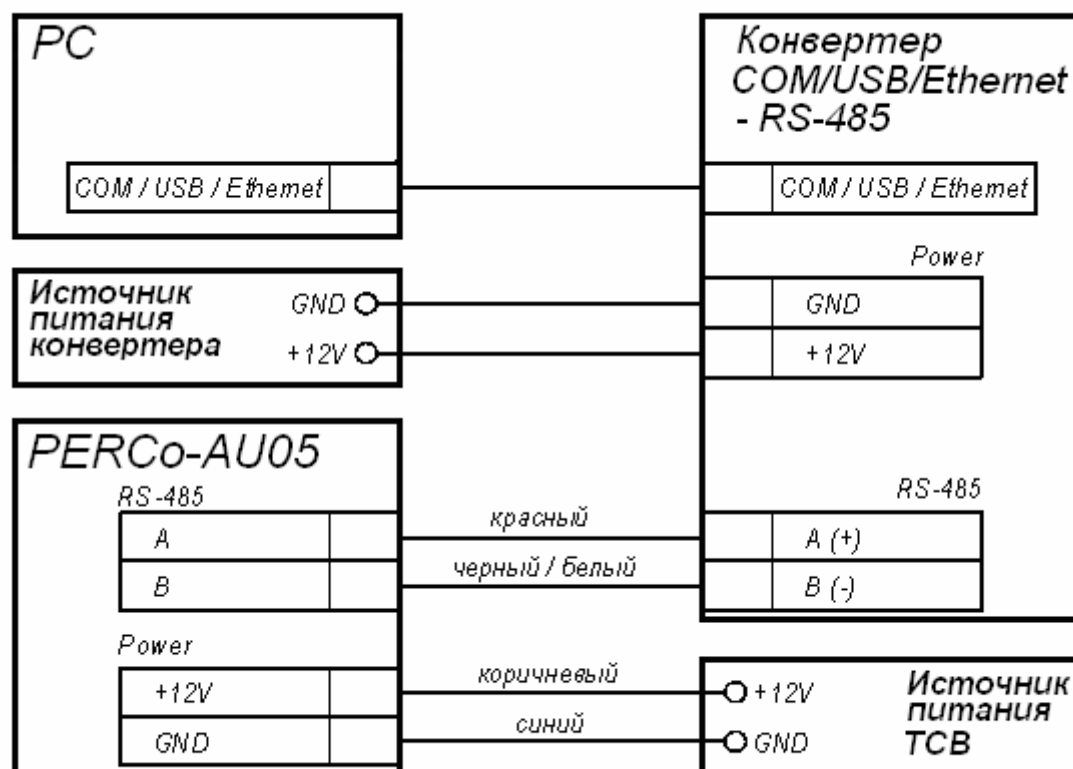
PC

COM / USB / Ethemet

Конвертер COM/USB/Ethernet - RS-485

COM / USB / Ethemet

Источник питания конвертера

GND

+12V

Power

GND

+12V

PERCo-AU05

RS-485

A

B

красный

черный / белый

RS-485

A (+)

B (-)

Power

+12V

GND

коричневый

синий

+12V

GND

Источник питания ТСВ